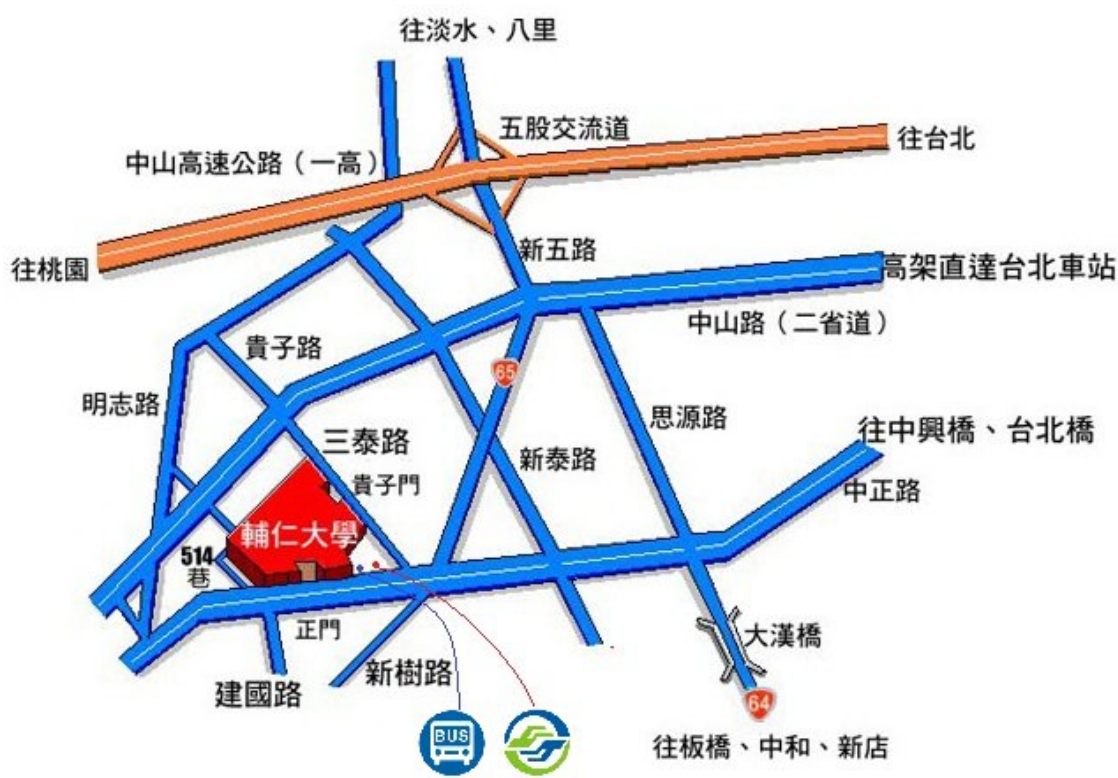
往淡水、八里

五股交流道

往台北

中山高速公路（一高）

往桃園

新五路

高架直達台北車站

中山路（二省道）

貴子路

65

明志路

思源路

三泰路

往中興橋、台北橋

貴子門

新泰路

中正路

輔仁大學

514
巷

正門

大漢橋

新樹路

建國路

64

BUS

往板橋、中和、新店